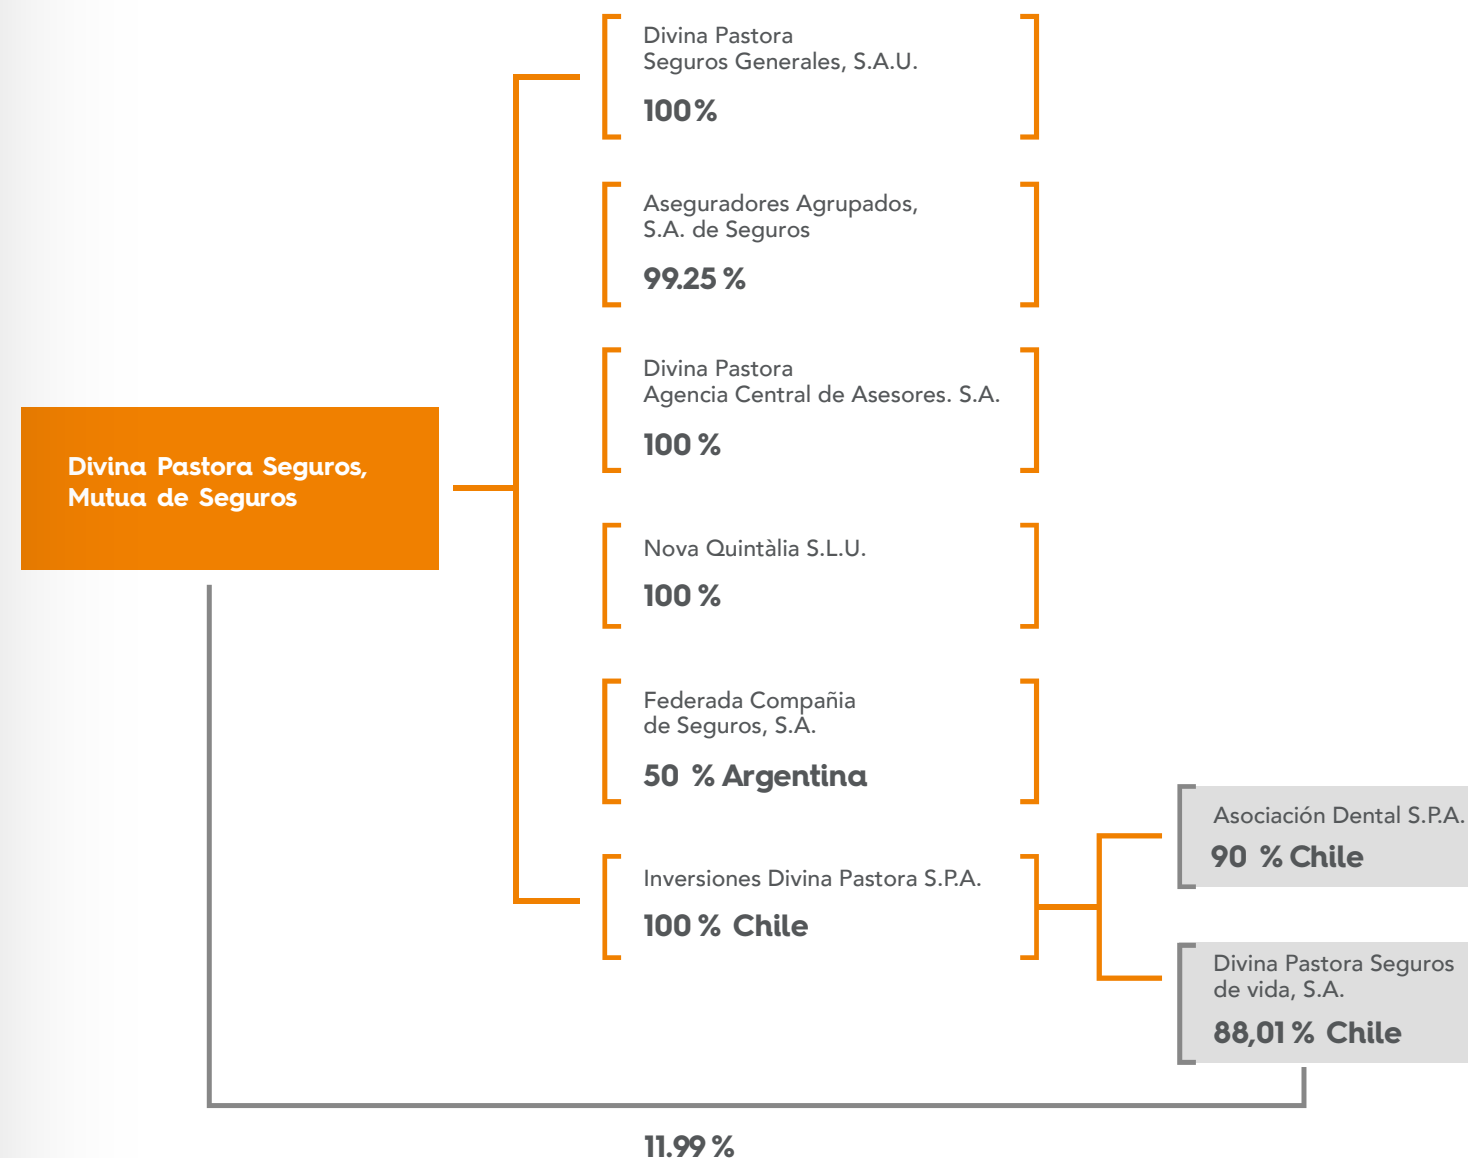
Divina Pastora Seguros, Mutua de Seguros

Divina Pastora Seguros Generales, S.A.U.

100 %

Aseguradores Agrupados, S.A. de Seguros

99.25 %

Divina Pastora Agencia Central de Asesores. S.A.

100 %

Nova Quintàlia S.L.U.

100 %

Federada Compañia de Seguros, S.A.

50 % Argentina

Inversiones Divina Pastora S.P.A.

100 % Chile

Asociación Dental S.P.A.

90 % Chile

Divina Pastora Seguros de vida, S.A.

88,01 % Chile

11.99 %